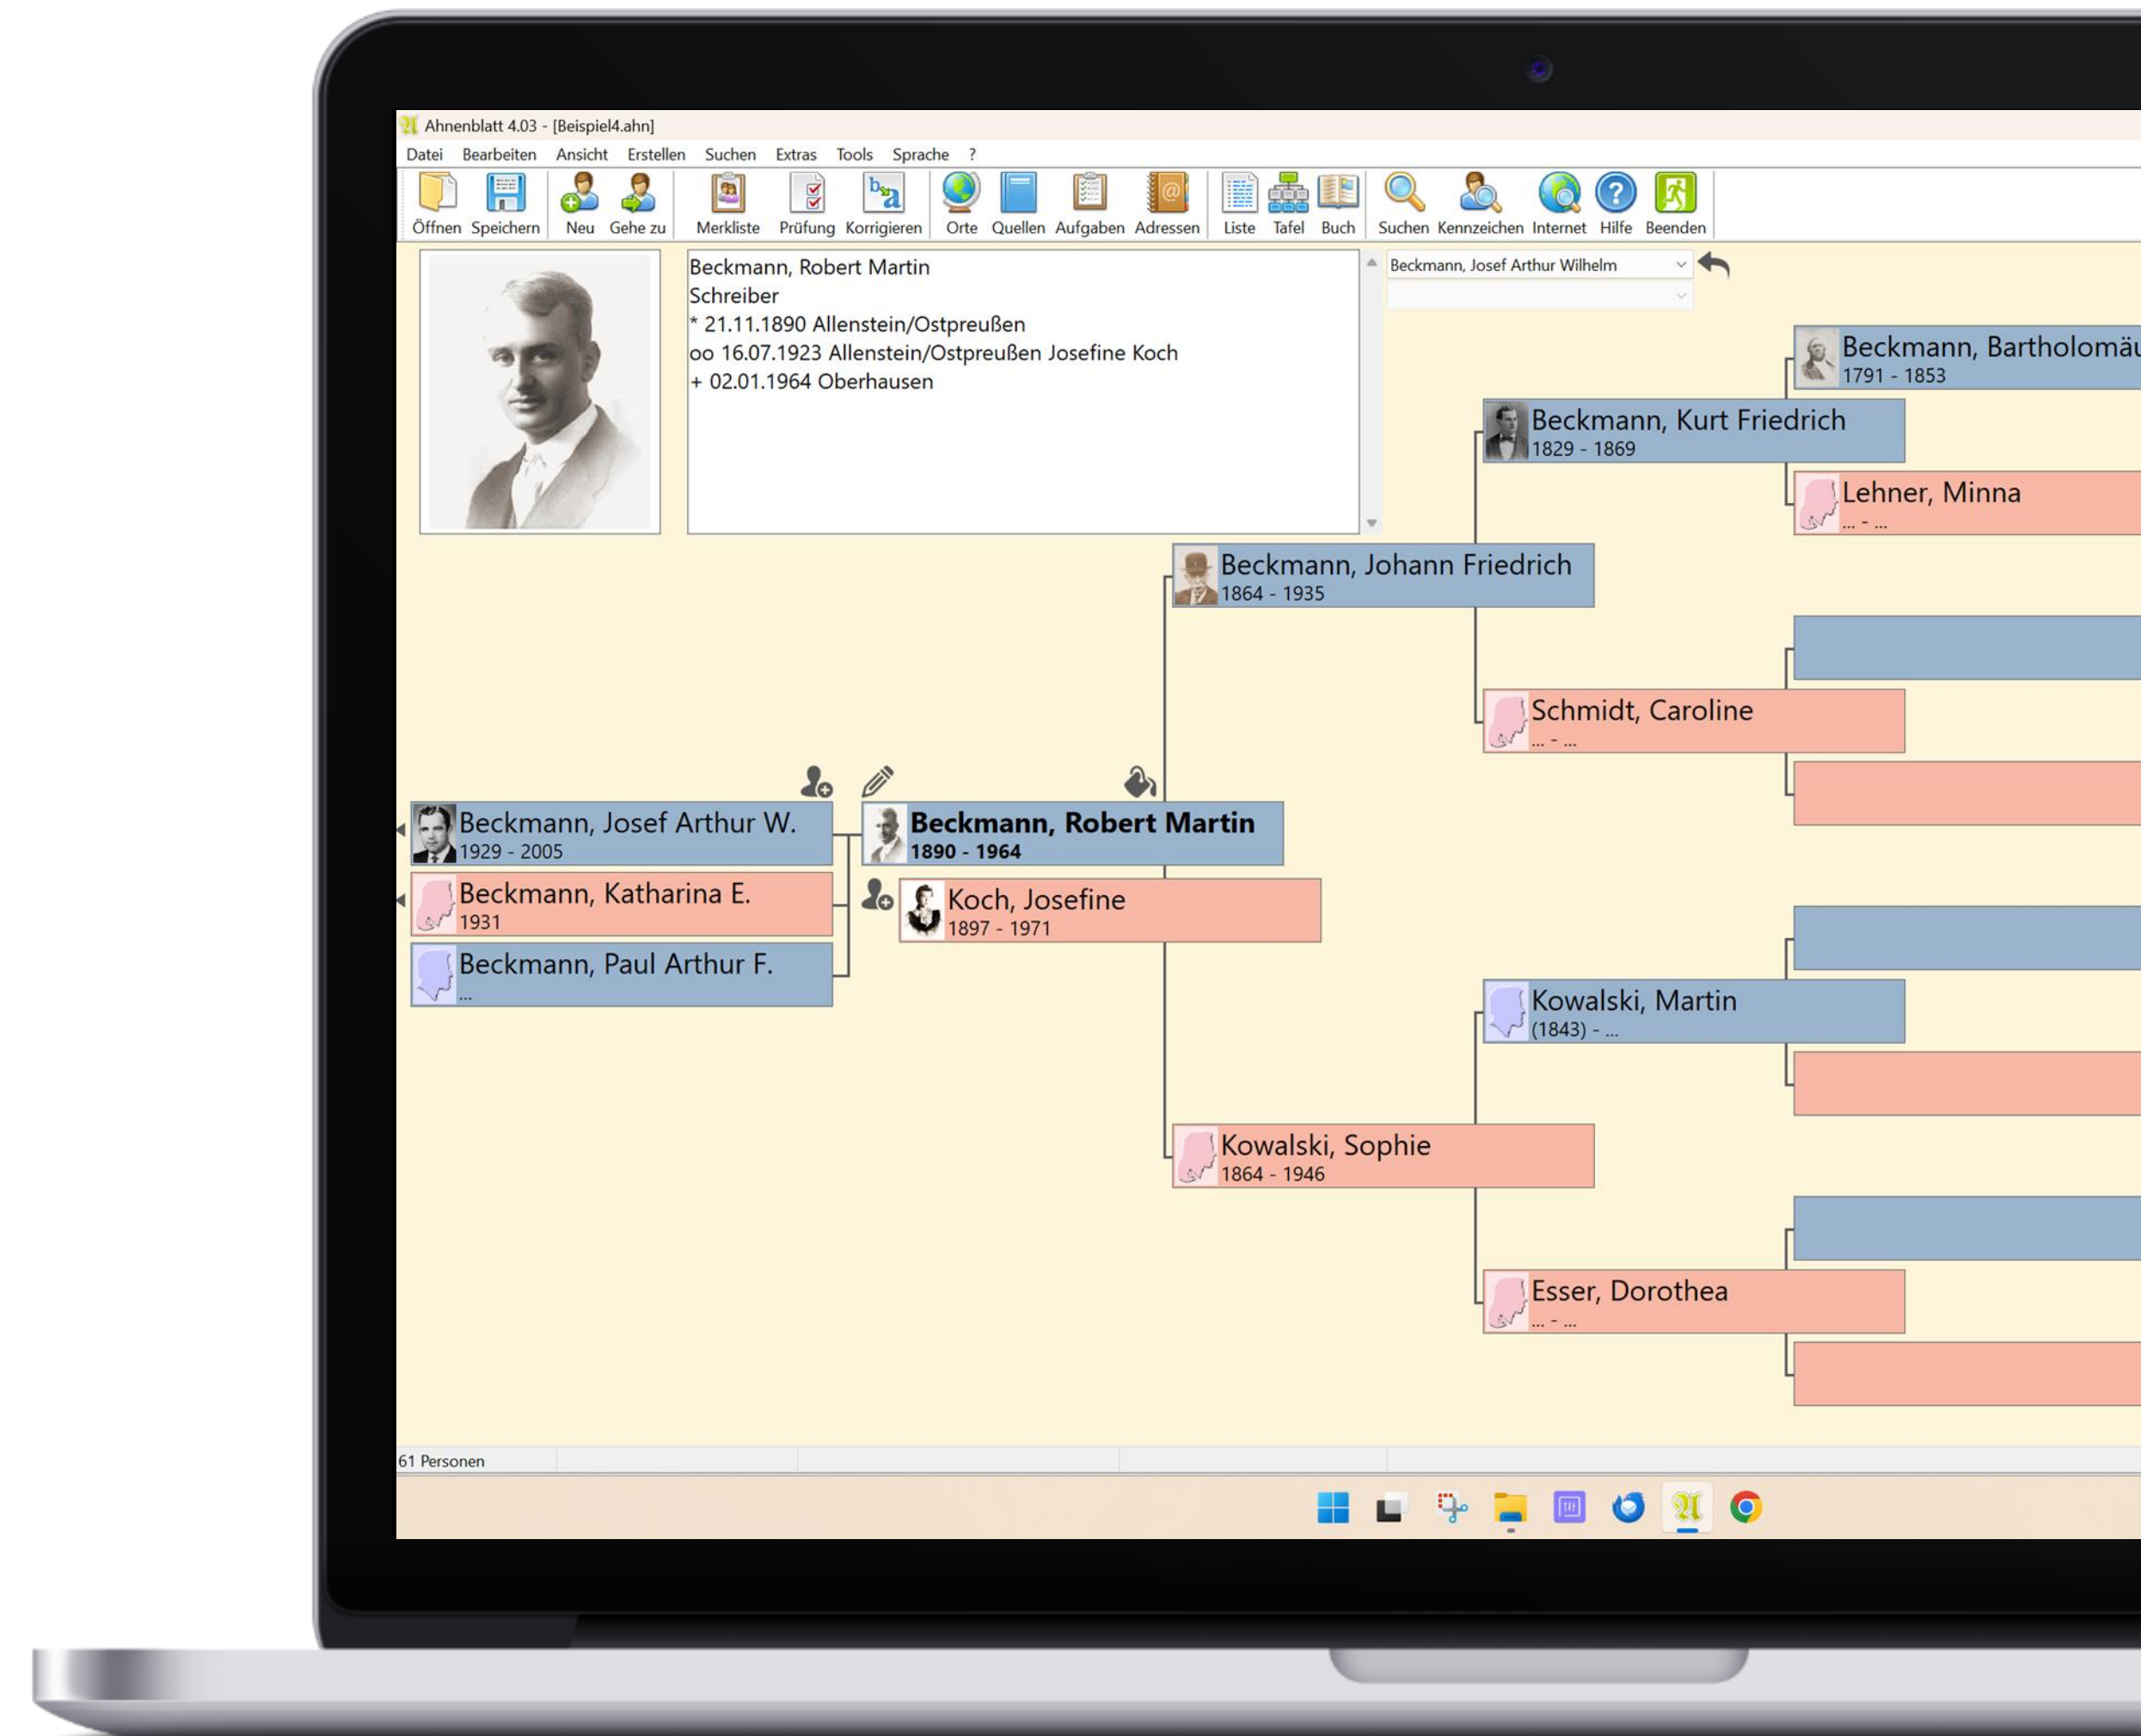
Ahnenblatt 4.03 - [Beispiel4.ahn]

Datei Bearbeiten Ansicht Erstellen Suchen Extras Tools Sprache ?

Öffnen Speichern Neu Gehe zu Merkliste Prüfung Korrigieren Orte Quellen Aufgaben Adressen Liste Tafel Buch Suchen Kennzeichen Internet Hilfe Beenden

Beckmann, Robert Martin
Schreiber
* 21.11.1890 Allenstein/Ostpreußen
oo 16.07.1923 Allenstein/Ostpreußen Josefine Koch
+ 02.01.1964 Oberhausen

Beckmann, Josef Arthur Wilhelm

Beckmann, Bartholomä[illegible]
1791 - 1853

Beckmann, Kurt Friedrich
1829 - 1869

Lehner, Minna
... - ...

Beckmann, Johann Friedrich
1864 - 1935

Schmidt, Caroline
... - ...

Beckmann, Josef Arthur W.
1929 - 2005

Beckmann, Robert Martin
1890 - 1964

Beckmann, Katharina E.
1931

Koch, Josefine
1897 - 1971

Beckmann, Paul Arthur F.
...

Kowalski, Martin
(1843) - ...

Kowalski, Sophie
1864 - 1946

Esser, Dorothea
... - ...

61 Personen